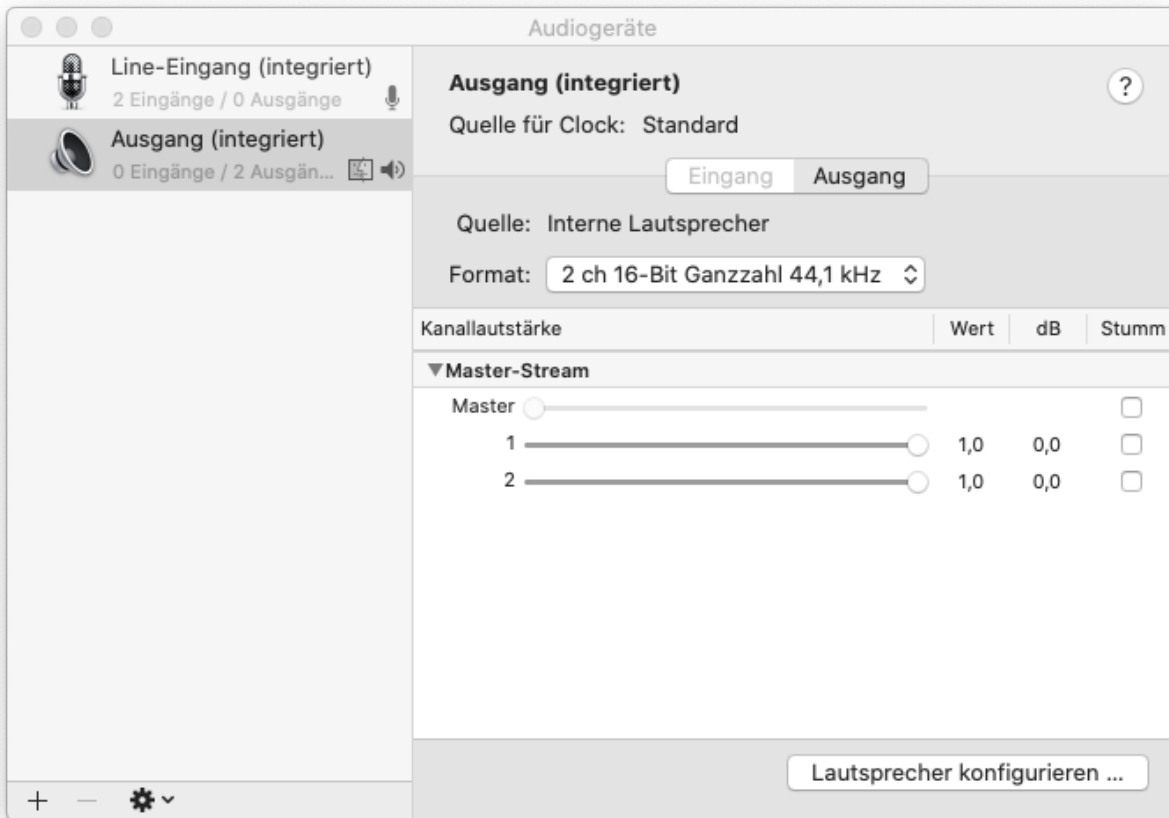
Audiogeräte

Line-Eingang (integriert)
2 Eingänge / 0 Ausgänge

Ausgang (integriert)
0 Eingänge / 2 Ausgän...

+ —

Ausgang (integriert)
Quelle für Clock: Standard

?

Eingang Ausgang

Quelle: Interne Lautsprecher

Format: 2 ch 16-Bit Ganzzahl 44,1 kHz

| Kanallautstärke | Wert | dB | Stumm |
|---|---|---|---|
| ▼Master-Stream | | | |
| Master | | | |
| 1 | 1,0 | 0,0 | |
| 2 | 1,0 | 0,0 | |

Lautsprecher konfigurieren ...